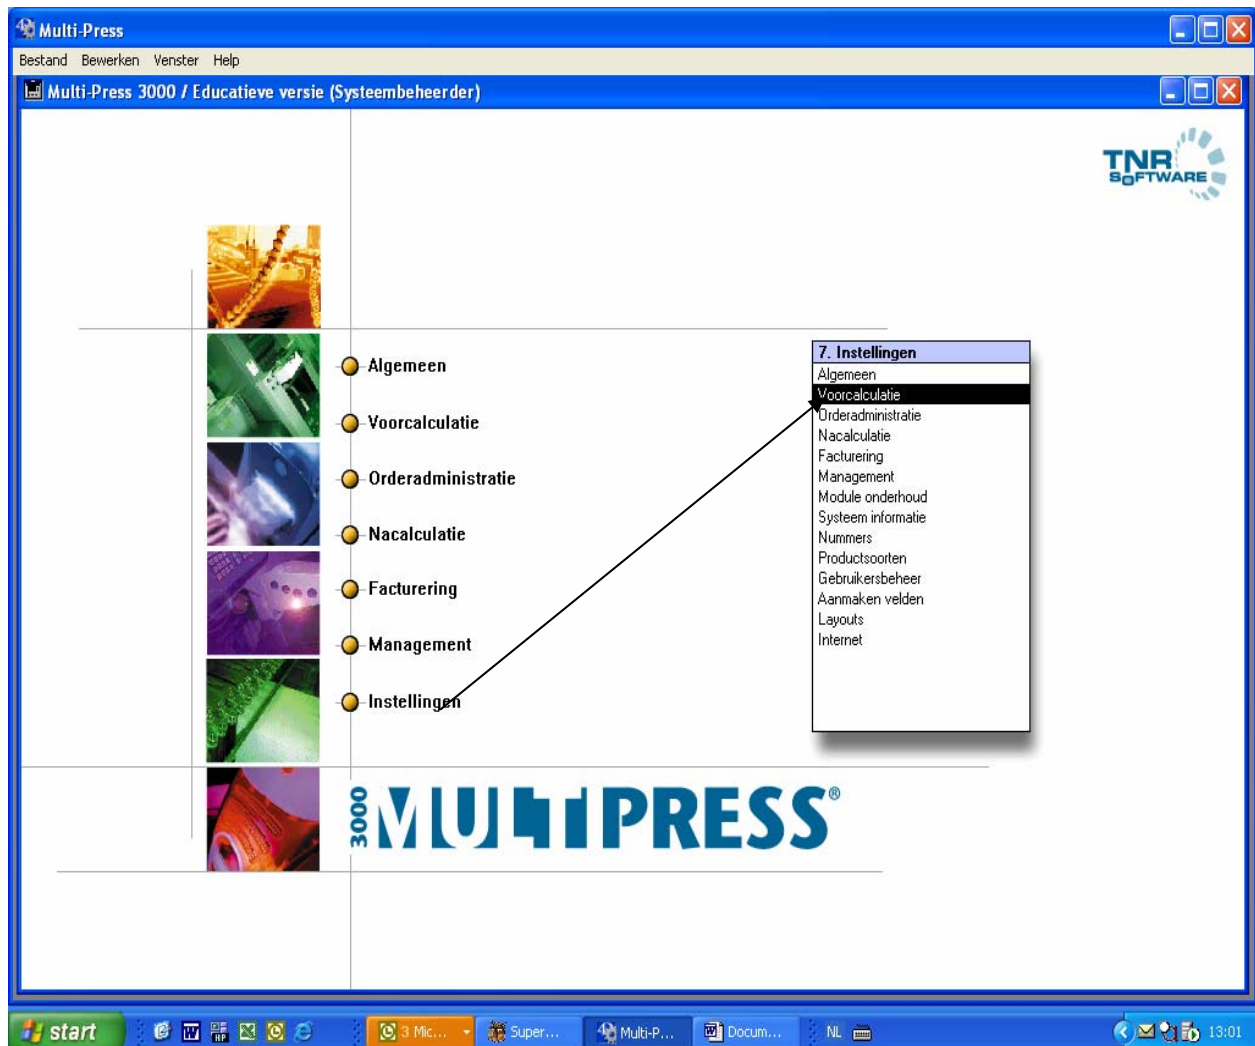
Multi-Press

Bestand Bewerken Venster Help

Multi-Press 3000 / Educatieve versie (Systeembeheerder)

TNR SOFTWARE

Algemeen

Voorcalculatie

Orderadministratie

Nacalculatie

Facturering

Management

Instellingen

7. Instellingen
Algemeen
Voorcalculatie
Orderadministratie
Nacalculatie
Facturering
Management
Module onderhoud
Systeem informatie
Nummers
Productsoorten
Gebruikersbeheer
Aanmaken velden
Layouts
Internet

3000 MULTIPRESS®

start

3 Mic...

Super...

Multi-P...

Docum...

NL

13:01